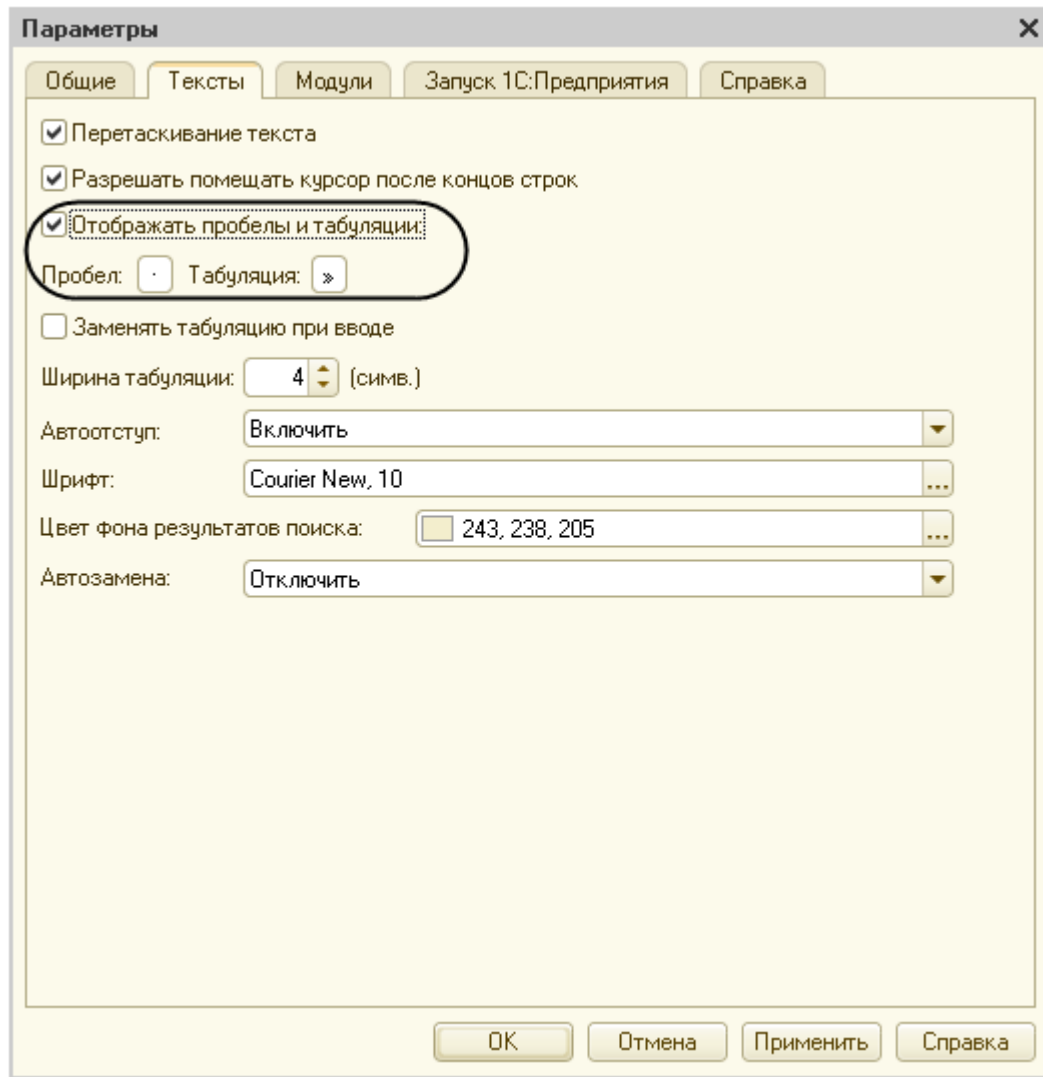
Параметры ×

Общие | Тексты | Модули | Запуск 1С:Предприятия | Справка

☑ Перетаскивание текста

☑ Разрешать помещать курсор после концов строк

☑ Отображать пробелы и табуляции:

Пробел: · Табуляция: »

☐ Заменять табуляцию при вводе

Ширина табуляции: 4 (симв.)

Автоотступ: Включить

Шрифт: Courier New, 10 ...

Цвет фона результатов поиска: 243, 238, 205 ...

Автозамена: Отключить

OK | Отмена | Применить | Справка